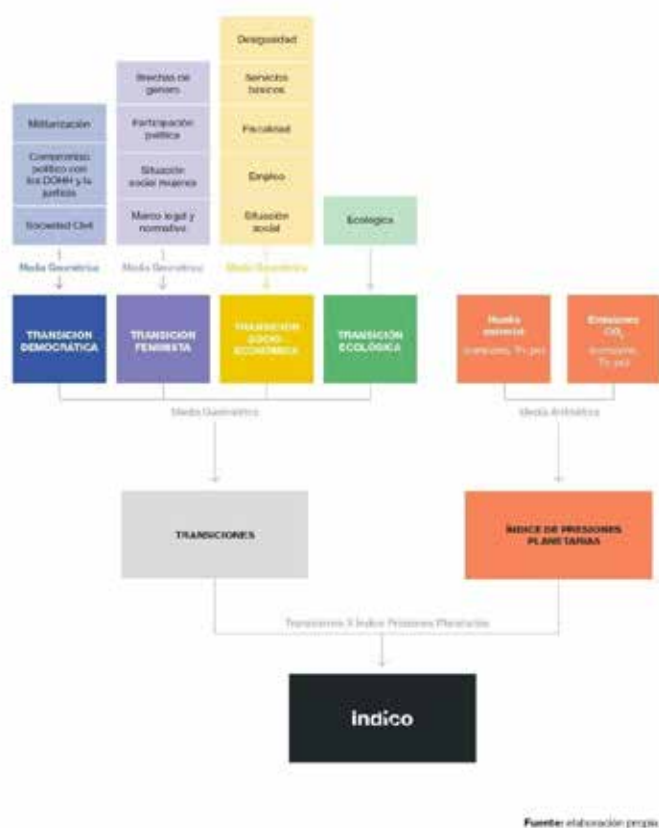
Militarización

Compromiso político con los DDHH y la justicia

Sociedad Civil

Media Geométrica

TRANSICIÓN DEMOCRÁTICA

Brechas de género

Participación política

Situación social mujeres

Marco legal y normativo

Media Geométrica

TRANSICIÓN FEMINISTA

Desigualdad

Servicios básicos

Fiscalidad

Empleo

Situación social

Media Geométrica

TRANSICIÓN SOCIO-ECONÓMICA

Ecológica

TRANSICIÓN ECOLÓGICA

Huella material

(t.per cápita, Tn. per)

Emisiones $CO_2$

(t.per cápita, Tn. per)

Media Geométrica

Media Aritmética

TRANSICIONES

ÍNDICE DE PRESIONES PLANETARIAS

Transiciones X Índice Presiones Planetarias

Índice

Fuente: elaboración propia